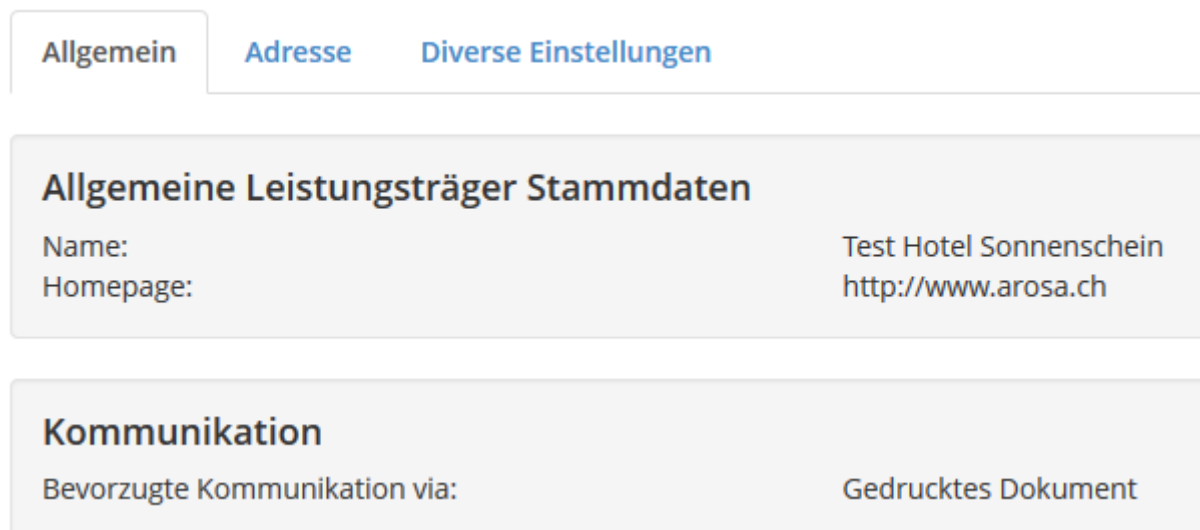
Allgemein Adresse Diverse Einstellungen

Allgemeine Leistungsträger Stammdaten

Name: Test Hotel Sonnenschein
Homepage: http://www.arosa.ch

Kommunikation

Bevorzugte Kommunikation via: Gedrucktes Dokument